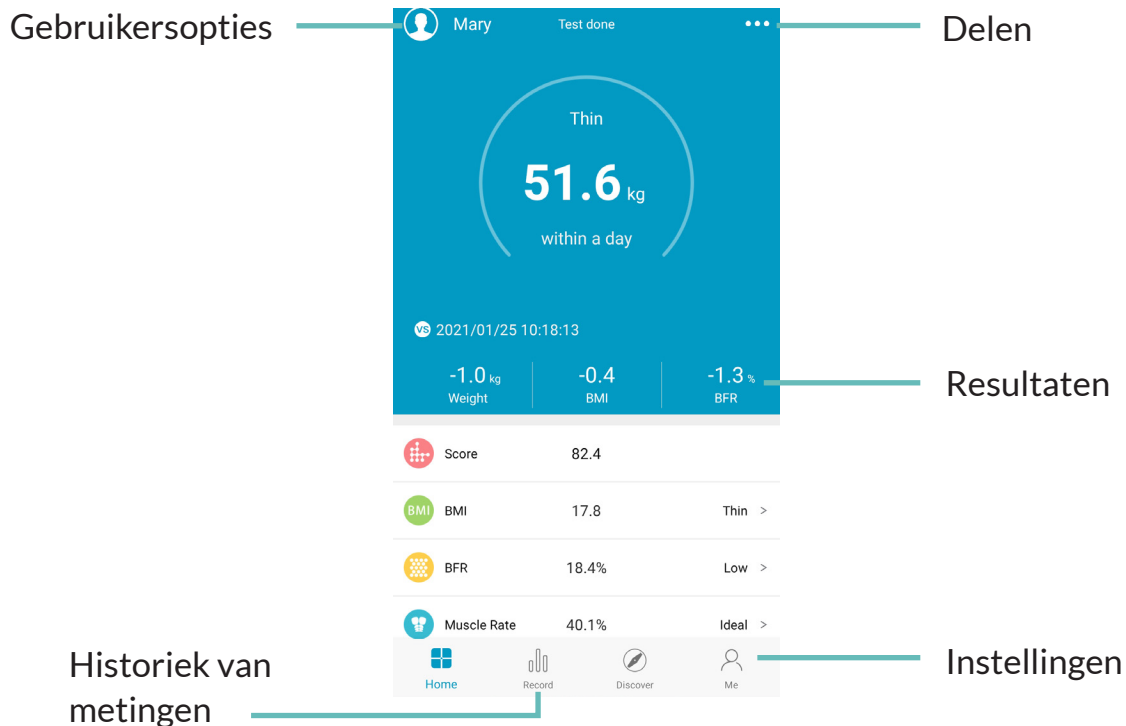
Gebruikersopties

Mary Test done •••

Delen

Thin

51.6 kg

within a day

VS 2021/01/25 10:18:13

| -1.0 kg Weight | -0.4 BMI | -1.3 % BFR |
|---|---|---|

Resultaten

| | | |
|---|---|---|
| Score | 82.4 | |
| BMI | 17.8 | Thin > |
| BFR | 18.4% | Low > |
| Muscle Rate | 40.1% | Ideal > |

Home Record Discover Me

Historiek van metingen

Instellingen